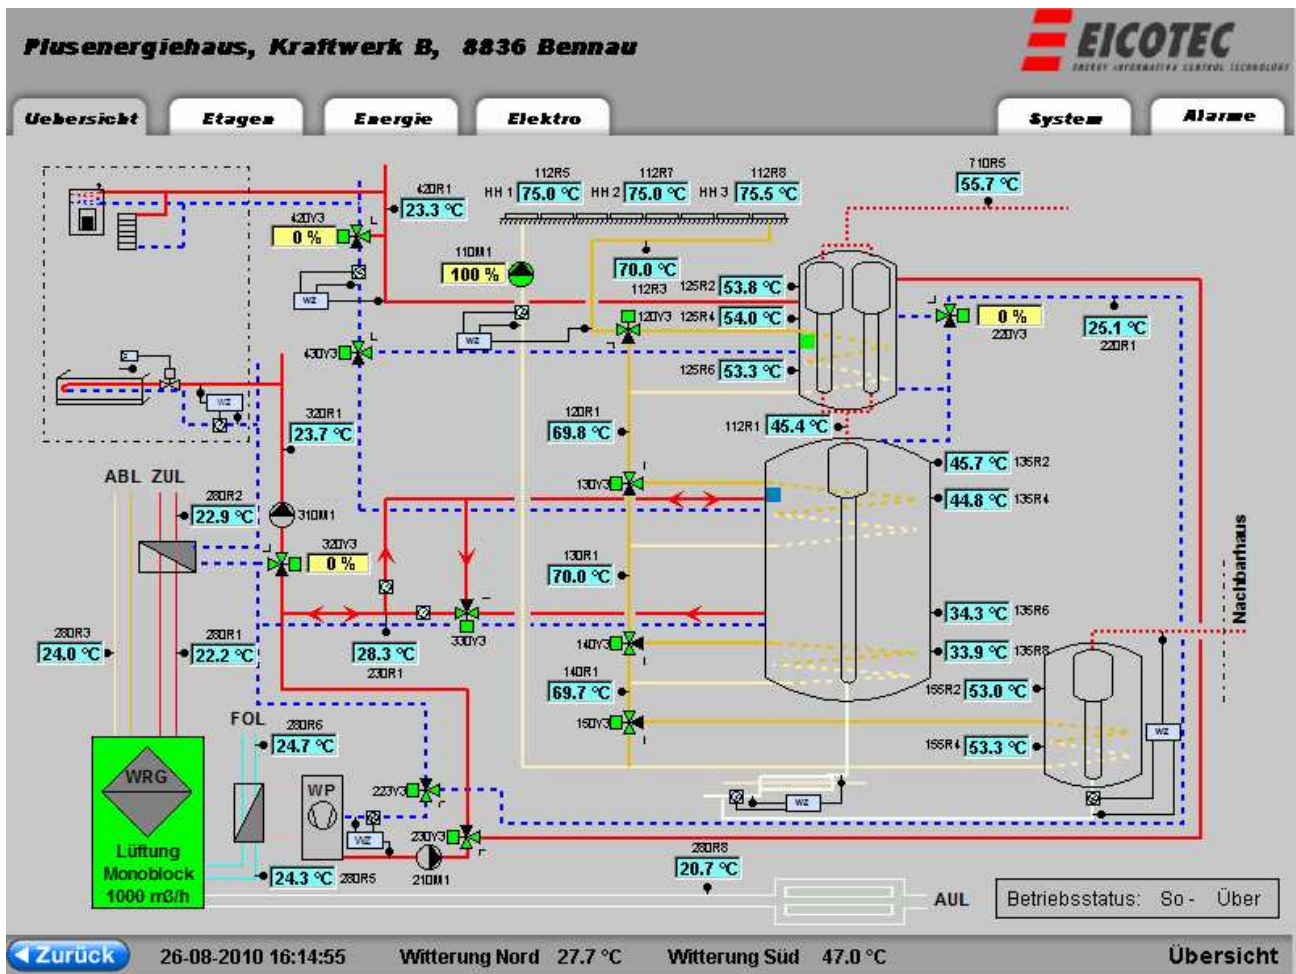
Plusenergiehaus, Kraftwerk B, 8836 Bennau

EICOTEC
ENERGY INFORMATIVE CONTROL TECHNOLOGY

Uebersicht | Etagen | Energie | Elektro | System | Alarme

420R1 23.3 °C
420Y3 0 %
WZ
112R5 112R7 112R8
HH 1 75.0 °C HH 2 75.0 °C HH 3 75.5 °C
710R5 55.7 °C
110M1 100 %
70.0 °C 112R3
125R2 53.8 °C
120Y3 125R4 54.0 °C
WZ
0 % 220Y3
25.1 °C 220R1
430Y3
125R6 53.3 °C
WZ
320R1 23.7 °C
120R1 69.8 °C
112R1 45.4 °C
45.7 °C 135R2
44.8 °C 135R4
ABL ZUL
280R2 22.9 °C
310M1
130Y3
320Y3 0 %
130R1 70.0 °C
Nachbarhaus
280R3 24.0 °C
280R1 22.2 °C
28.3 °C 230R1
330Y3
34.3 °C 135R6
140Y3
33.9 °C 135R8
140R1 69.7 °C
155R2 53.0 °C
150Y3
FOL
280R6 24.7 °C
155R4 53.3 °C
WZ
WRG
Lüftung Monoblock 1000 m3/h
WP
223Y3
WZ
WZ
230Y3
210M1
24.3 °C 280R5
280R8 20.7 °C
AUL
Betriebsstatus: So - Über

Zurück 26-08-2010 16:14:55 Witterung Nord 27.7 °C Witterung Süd 47.0 °C Übersicht